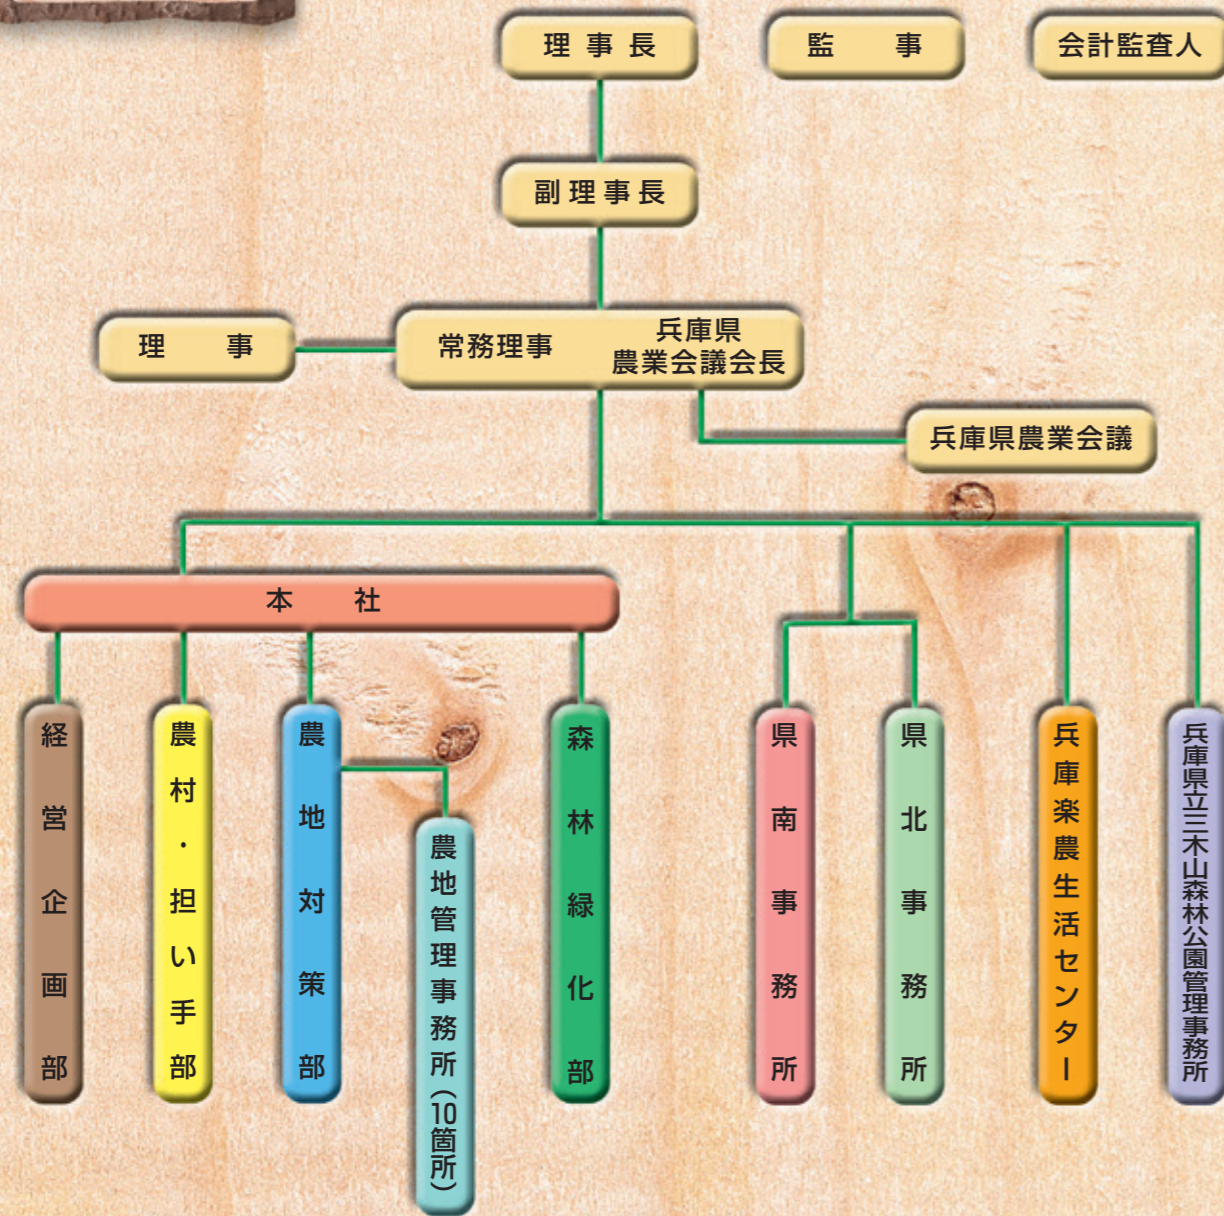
理事長

監事

会計監査人

副理事長

理事

常務理事

兵庫県農業会議会長

兵庫県農業会議

本社

経営企画部

農村・担い手部

農地対策部

農地管理事務所（10箇所）

森林緑化部

県南事務所

県北事務所

兵庫楽農生活センター

兵庫県立三木山森林公園管理事務所